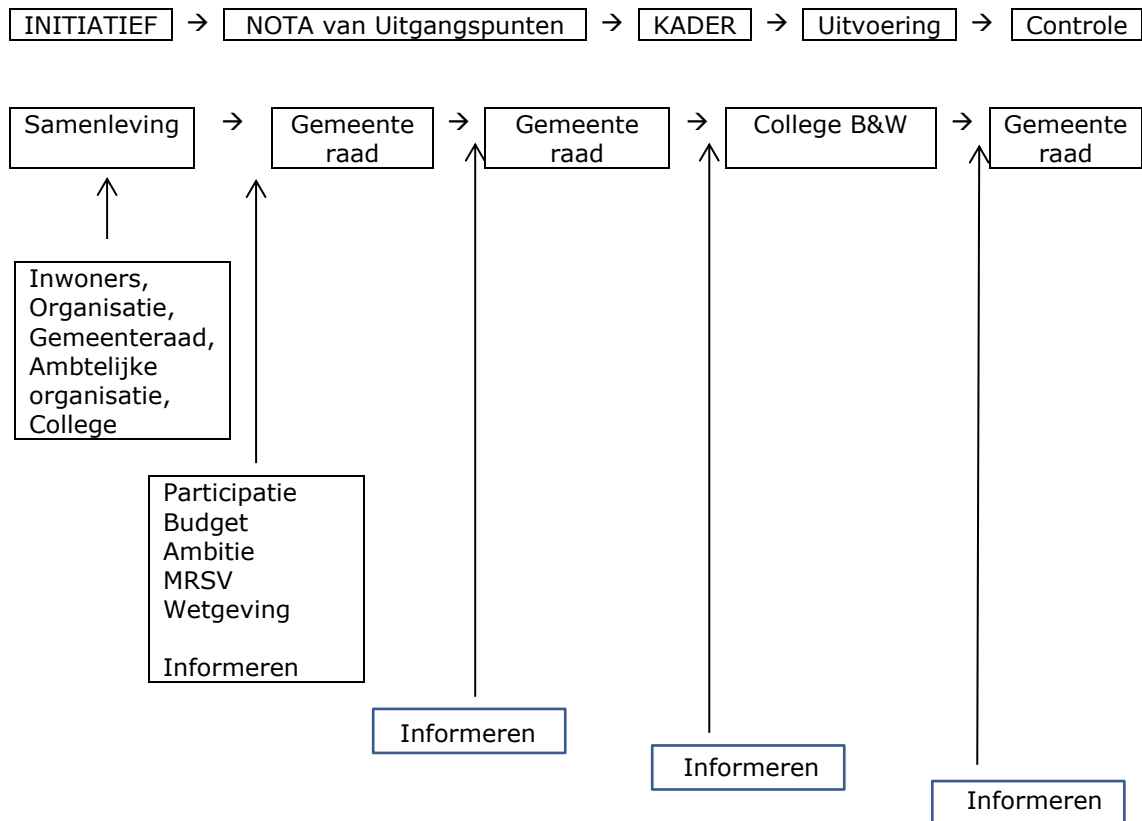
INITIATIEF → NOTA van Uitgangspunten → KADER → Uitvoering → Controle

Samenleving → Gemeente raad → Gemeente raad → College B&W → Gemeente raad

Inwoners, Organisatie, Gemeenteraad, Ambtelijke organisatie, College

Participatie
Budget
Ambitie
MRSV
Wetgeving

Informeren

Informeren

Informeren

Informeren